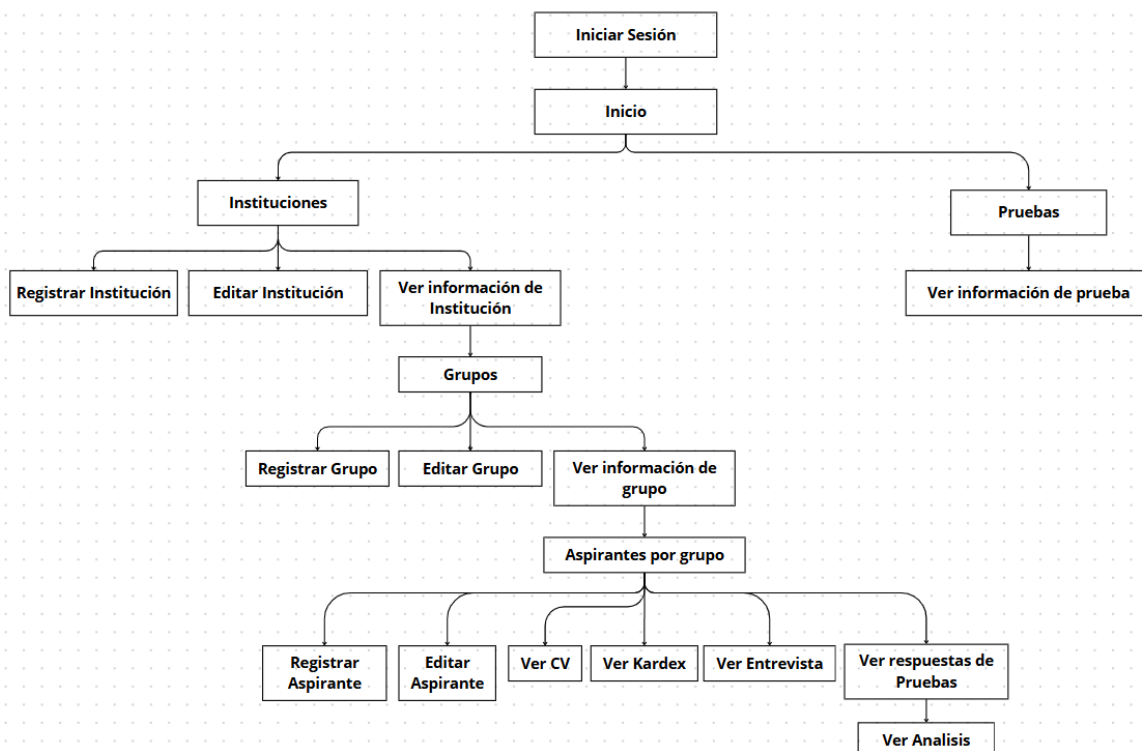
Iniciar Sesión

Inicio

Instituciones

Pruebas

Registrar Institución

Editar Institución

Ver información de Institución

Ver información de prueba

Grupos

Registrar Grupo

Editar Grupo

Ver información de grupo

Aspirantes por grupo

Registrar Aspirante

Editar Aspirante

Ver CV

Ver Kardex

Ver Entrevista

Ver respuestas de Pruebas

Ver Analisis